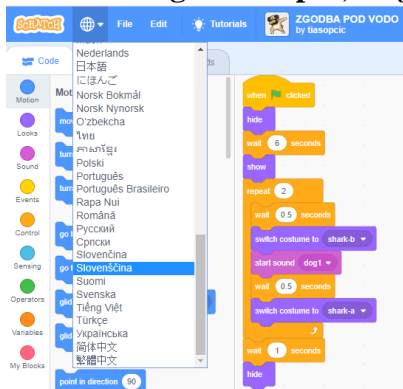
SCRATCH File Edit Tutorials ZGODBA POD VODO by tiasopcic

Code

Motion
Looks
Sound
Events
Control
Sensing
Operators
Variables
My Blocks

Mot

Nederlands
日本語
にほんご
Norsk Bokmål
Norsk Nynorsk
O'zbekcha
ไทย
ភាសាខ្មែរ
Polski
Português
Português Brasileiro
Rapa Nui
Română
Русский
Српски
Slovenčina
Slovenščina
Suomi
Svenska
Tiếng Việt
Türkçe
Українська
简体中文
繁體中文

point in direction 90

when clicked
hide
wait 6 seconds
show
repeat 2
wait 0.5 seconds
switch costume to shark-b
start sound dog1
wait 0.5 seconds
switch costume to shark-a
wait 1 seconds
hide